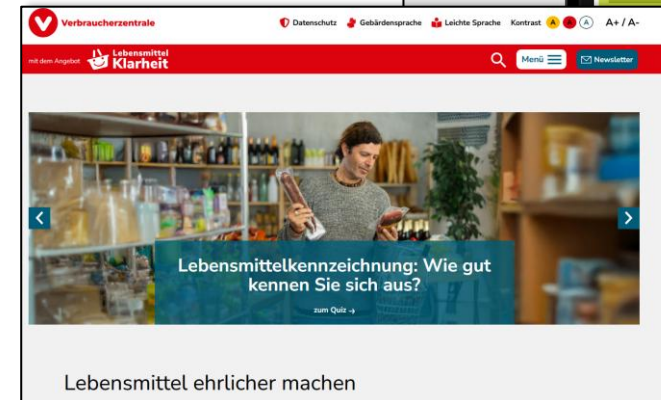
Verbraucherzentrale

Datenschutz Gebärdensprache Leichte Sprache Kontrast A A A A+ / A-

mit dem Angebot Lebensmittel Klarheit

Menü Newsletter

Lebensmittelkennzeichnung: Wie gut kennen Sie sich aus?

zum Quiz →

Lebensmittel ehrlicher machen